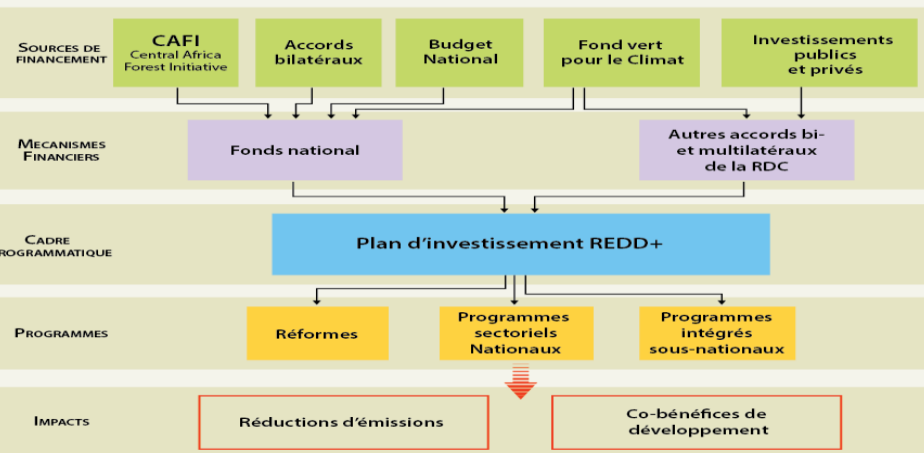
SOURCES DE FINANCEMENT

CAFI
Central Africa Forest Initiative

Accords bilatéraux

Budget National

Fond vert pour le Climat

Investissements publics et privés

MECANISMES FINANCIERS

Fonds national

Autres accords bi- et multilatéraux de la RDC

CADRE PROGRAMMATIQUE

Plan d'investissement REDD+

PROGRAMMES

Réformes

Programmes sectoriels Nationaux

Programmes intégrés sous-nationaux

IMPACTS

Réductions d'émissions

Co-bénéfices de développement